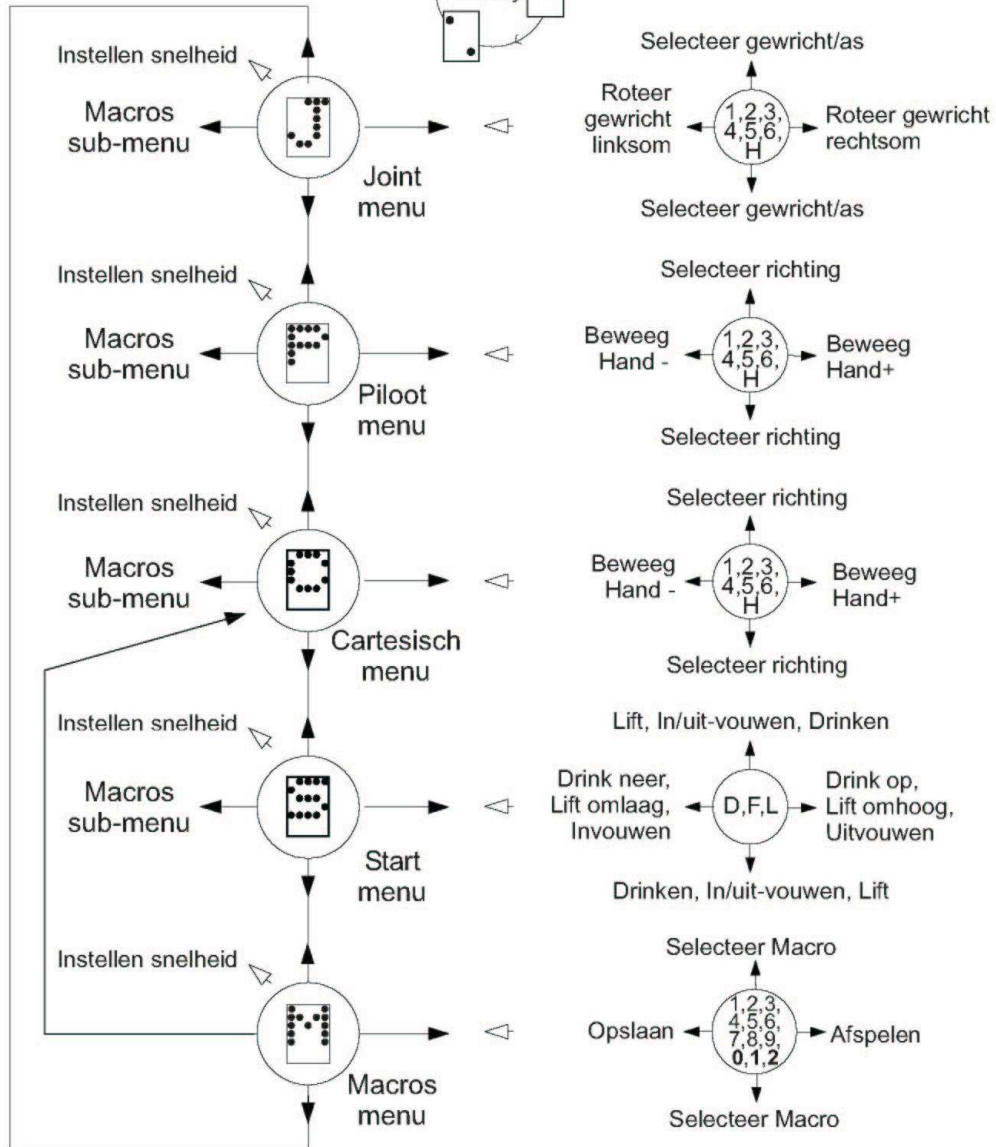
Instellen snelheid

Macros sub-menu

Joint menu

Selecteer gewricht/as

Roteer gewricht linksom

1,2,3, 4,5,6, H

Roteer gewricht rechtsom

Selecteer gewricht/as

Instellen snelheid

Macros sub-menu

Piloot menu

Selecteer richting

Beweeg Hand -

1,2,3, 4,5,6, H

Beweeg Hand+

Selecteer richting

Instellen snelheid

Macros sub-menu

Cartesisch menu

Selecteer richting

Beweeg Hand -

1,2,3, 4,5,6, H

Beweeg Hand+

Selecteer richting

Instellen snelheid

Macros sub-menu

Start menu

Lift, In/uit-vouwen, Drinken

Drink neer, Lift omlaag, Invouwen

D,F,L

Drink op, Lift omhoog, Uitvouwen

Drinken, In/uit-vouwen, Lift

Instellen snelheid

Macros menu

Selecteer Macro

Opslaan

1,2,3, 4,5,6, 7,8,9, **0,1,2**

Afspelen

Selecteer Macro